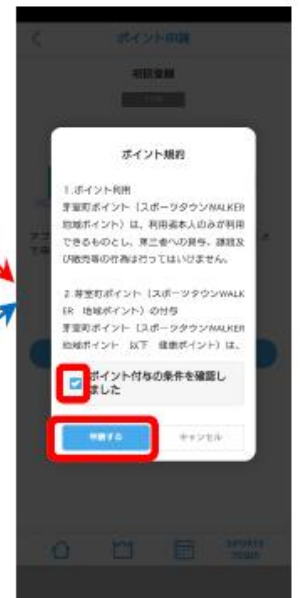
ポイント申請

初回登録

ポイント規約

1.ポイント利用
芽室町ポイント（スポーツタウンWALKER地域ポイント）は、利用者本人のみが利用できるものとし、第三者への貸与、譲渡及び販売等の行為は行ってはいけません。

2.芽室町ポイント（スポーツタウンWALKER 地域ポイント）の付与
芽室町ポイント（スポーツタウンWALKER地域ポイント 以下 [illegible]ポイント）は、

ポイント付与の条件を確認しました

申請する

キャンセル

SPORTS TOWN